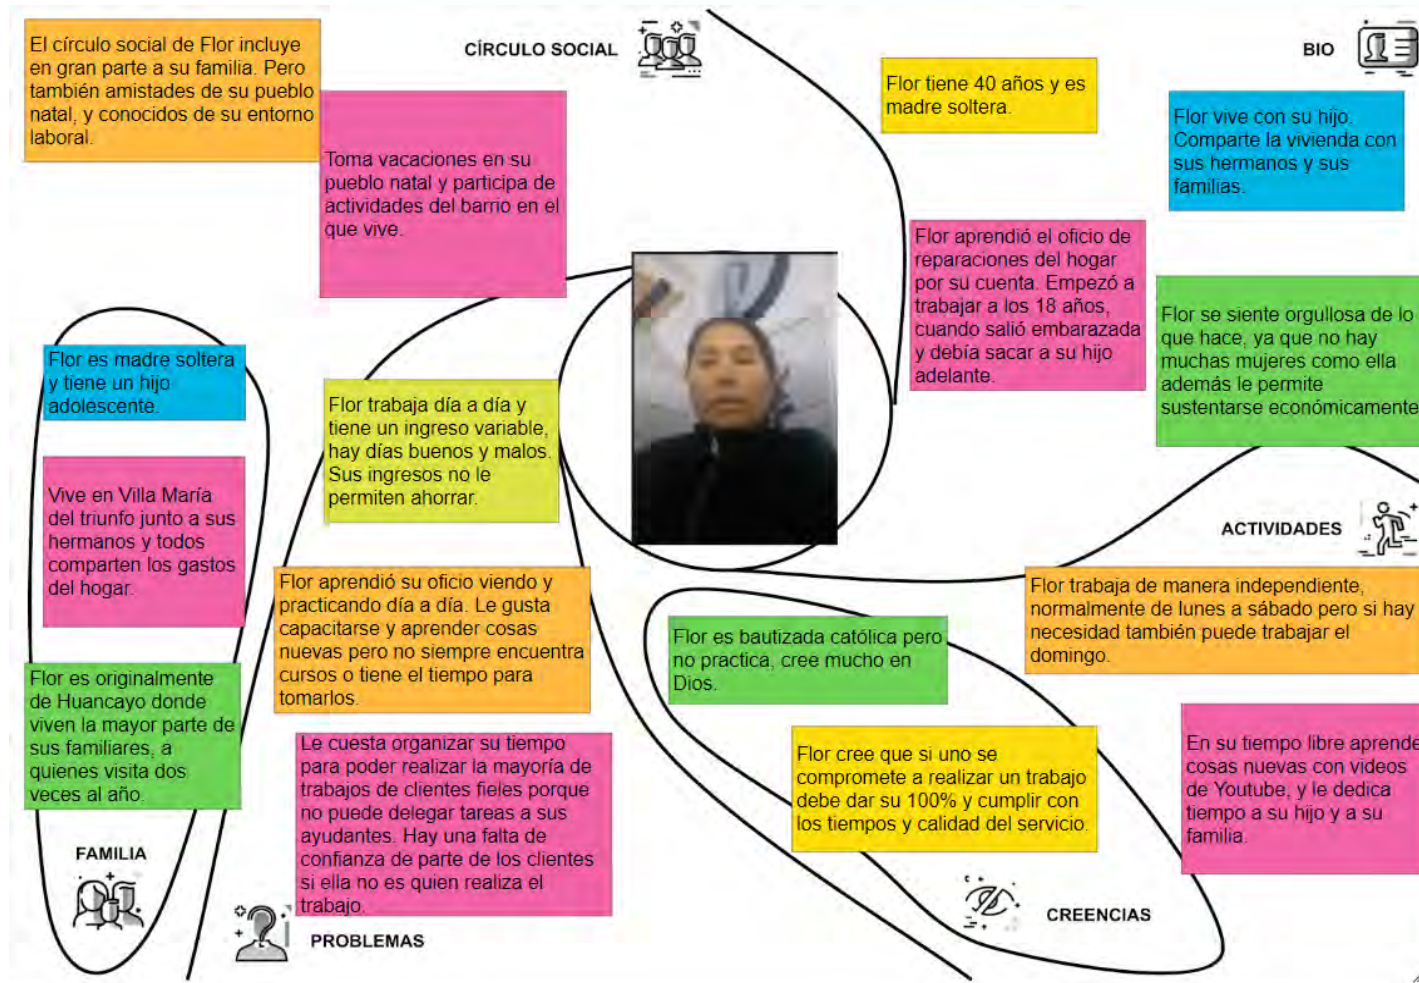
El círculo social de Flor incluye en gran parte a su familia. Pero también amistades de su pueblo natal, y conocidos de su entorno laboral.

CÍRCULO SOCIAL

Toma vacaciones en su pueblo natal y participa de actividades del barrio en el que vive.

Flor tiene 40 años y es madre soltera.

BIO

Flor vive con su hijo. Comparte la vivienda con sus hermanos y sus familias.

Flor aprendió el oficio de reparaciones del hogar por su cuenta. Empezó a trabajar a los 18 años, cuando salió embarazada y debía sacar a su hijo adelante.

Flor se siente orgullosa de lo que hace, ya que no hay muchas mujeres como ella además le permite sustentarse económicamente

Flor es madre soltera y tiene un hijo adolescente.

Flor trabaja día a día y tiene un ingreso variable, hay días buenos y malos. Sus ingresos no le permiten ahorrar.

Vive en Villa María del triunfo junto a sus hermanos y todos comparten los gastos del hogar.

ACTIVIDADES

Flor aprendió su oficio viendo y practicando día a día. Le gusta capacitarse y aprender cosas nuevas pero no siempre encuentra cursos o tiene el tiempo para tomarlos.

Flor trabaja de manera independiente, normalmente de lunes a sábado pero si hay necesidad también puede trabajar el domingo.

Flor es bautizada católica pero no practica, cree mucho en Dios.

Flor es originalmente de Huancayo donde viven la mayor parte de sus familiares, a quienes visita dos veces al año.

Le cuesta organizar su tiempo para poder realizar la mayoría de trabajos de clientes fieles porque no puede delegar tareas a sus ayudantes. Hay una falta de confianza de parte de los clientes si ella no es quien realiza el trabajo.

Flor cree que si uno se compromete a realizar un trabajo debe dar su 100% y cumplir con los tiempos y calidad del servicio.

En su tiempo libre aprende cosas nuevas con videos de Youtube, y le dedica tiempo a su hijo y a su familia.

FAMILIA

PROBLEMAS

CREENCIAS